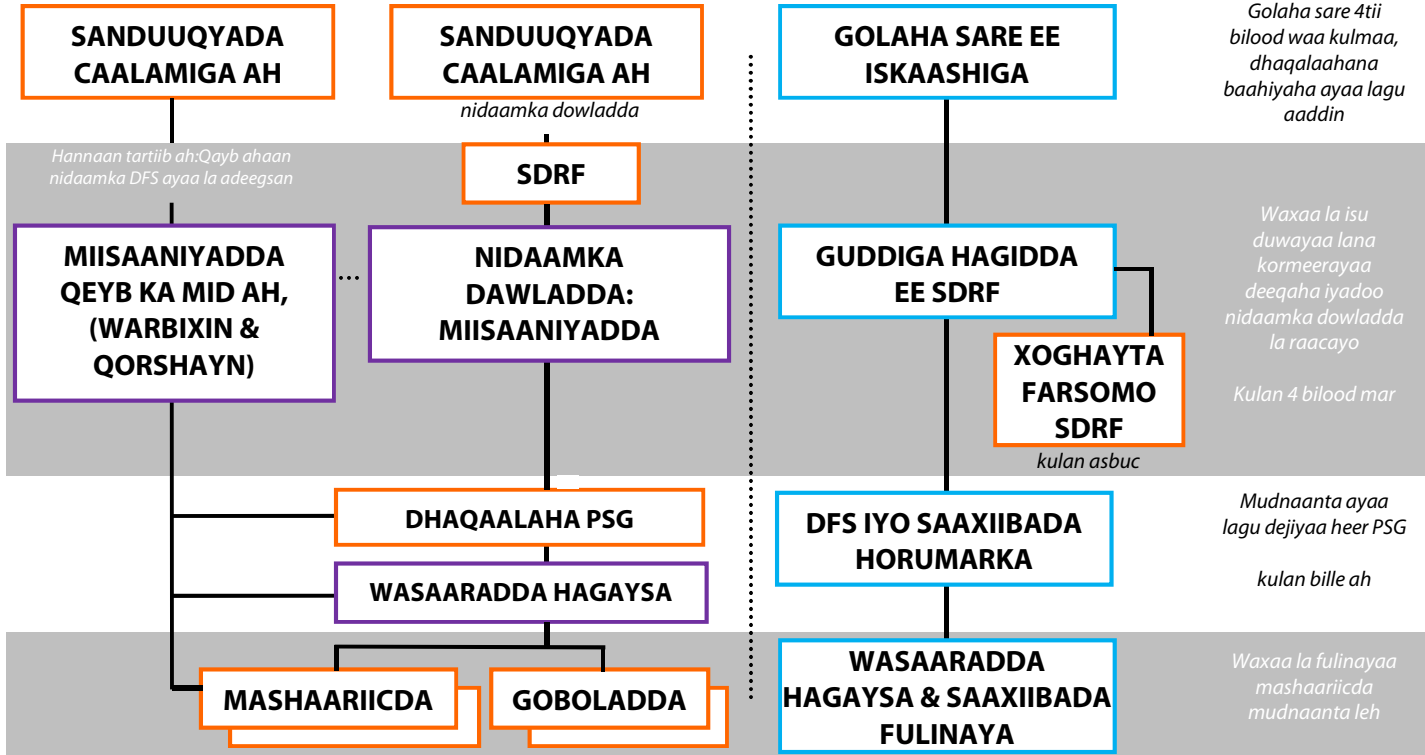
SANDUUQYADA CAALAMIGA AH

SANDUUQYADA CAALAMIGA AH

nidaamka dowladda

GOLAHA SARE EE ISKAASHIGA

Golaha sare 4tii bilood waa kulmaa, dhaqalaahana baahiyaha ayaa lagu aaddin

Hannaan tartiib ah:Qayb ahaan nidaamka DFS ayaa la adeegsan

SDRF

MIISAANIYADDA QEYB KA MID AH, (WARBIXIN & QORSHAYN)

NIDAAMKA DAWLADDA: MIISAANIYADDA

GUDDIGA HAGIDDA EE SDRF

Waxaa la isu duwayaa lana kormeerayaa deeqaha iyadoo nidaamka dowladda la raacayo

Kulan 4 bilood mar

XOGHAYTA FARSOMO SDRF

kulan asbuc

DHAQAALAHA PSG

DFS IYO SAAXIIBADA HORUMARKA

Mudnaanta ayaa lagu dejiyaa heer PSG

kulan bille ah

WASAARADDA HAGAYSA

MASHAARIICDA

GOBOLADDA

WASAARADDA HAGAYSA & SAAXIIBADA FULINAYA

Waxaa la fulinayaa mashaariicda mudnaanta leh